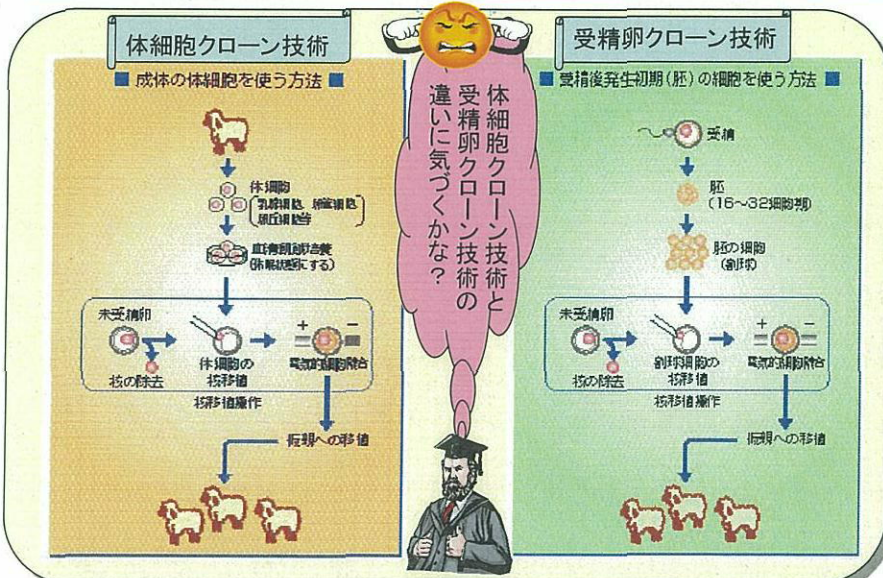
体細胞クローン技術

■ 成体の体細胞を使う方法 ■

体細胞
（乳腺細胞、卵管細胞、筋肉細胞等）

血清飢餓培養
（休眠状態にする）

未受精卵

核の除去

体細胞の核移植

＋ －

電気的細胞融合

核移植操作

仮親への移植

体細胞クローン技術と受精卵クローン技術の違いに気づくかな？

受精卵クローン技術

■ 受精後発生初期（胚）の細胞を使う方法 ■

受精

胚
（16～32細胞期）

胚の細胞
（割球）

未受精卵

核の除去

割球細胞の核移植

＋ －

電気的細胞融合

核移植操作

仮親への移植